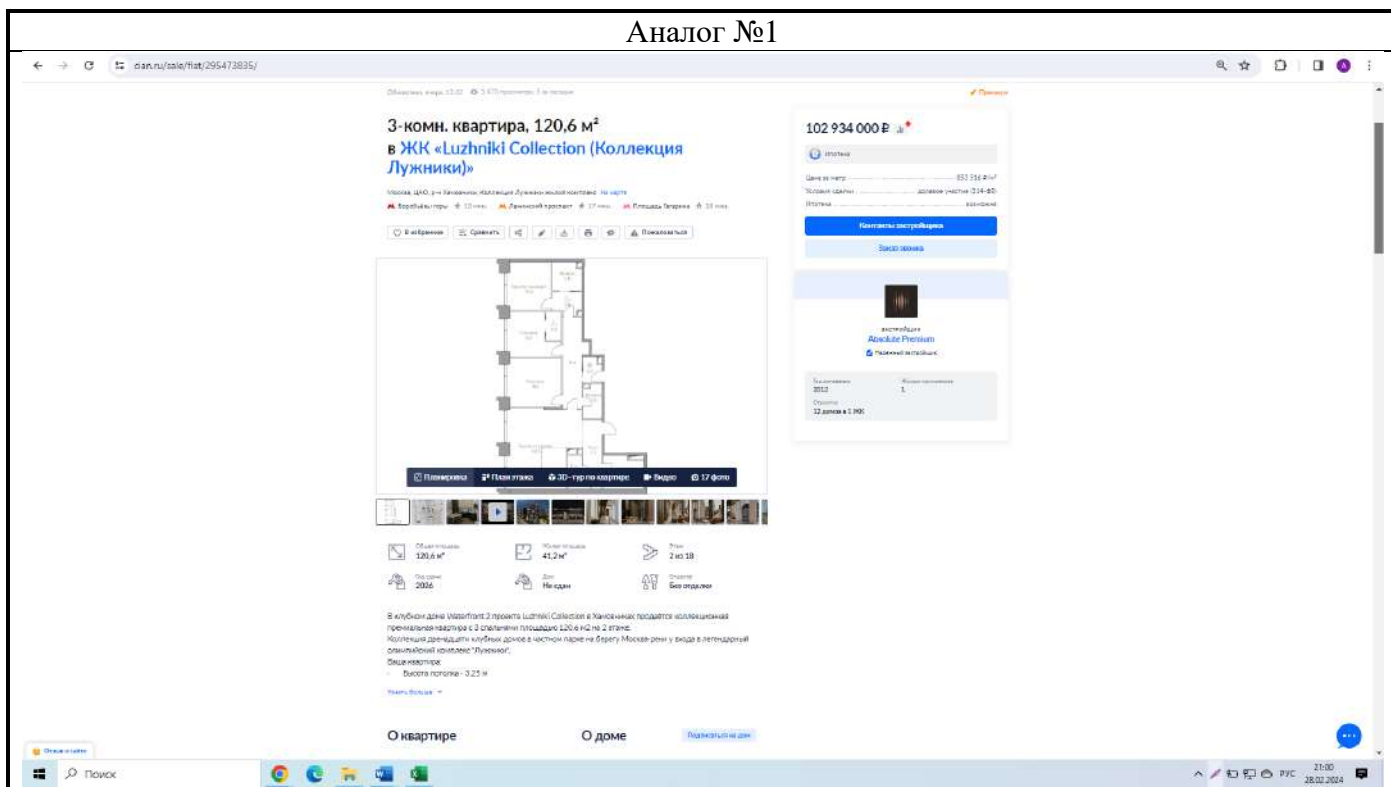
Аналог №1

cian.ru/sale/flat/295473835/

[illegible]

3-комн. квартира, 120,6 м²
в ЖК «Luzhniki Collection (Коллекция Лужники)»

Москва, ЦАО, р-н Хамовники, Коллекция Лужники жилой комплекс На карте
Воробьёвы горы 13 мин. Ленинский проспект 17 мин. Площадь Гагарина 18 мин.

В избранное Сравнить Пожаловаться

Планировка План этажа 3D-тур по квартире Видео 17 фото

Общая площадь 120,6 м²
Жилая площадь 41,2 м²
Этаж 2 из 18
Год сдачи 2026
Дом Не сдан
Отделка Без отделки

В клубном доме Waterfront 2 проекта Luzhniki Collection в Хамовниках продается коллекционная премиальная квартира с 3 спальнями площадью 120,6 м2 на 2 этаже.
Коллекция двенадцати клубных домов в частном парке на берегу Москва-реки у входа в легендарный олимпийский комплекс "Лужники".
Ваша квартира:
- Высота потолка - 3,25 м

Узнать больше

О квартире
О доме
Подписаться на дом

102 934 000 ₽

Ипотека

Цена за метр 853 516 ₽/м²
Условия сделки долевое участие (214-ФЗ)
Ипотека возможна

Контакты застройщика
Заказ звонка

Застройщик
Absolute Premium
Надежный застройщик

Год основания 2012
Сдано 1
Строится 12 домов в 1 ЖК

Отзыв о сайте

Поиск

РУС 21:00 28.02.2024